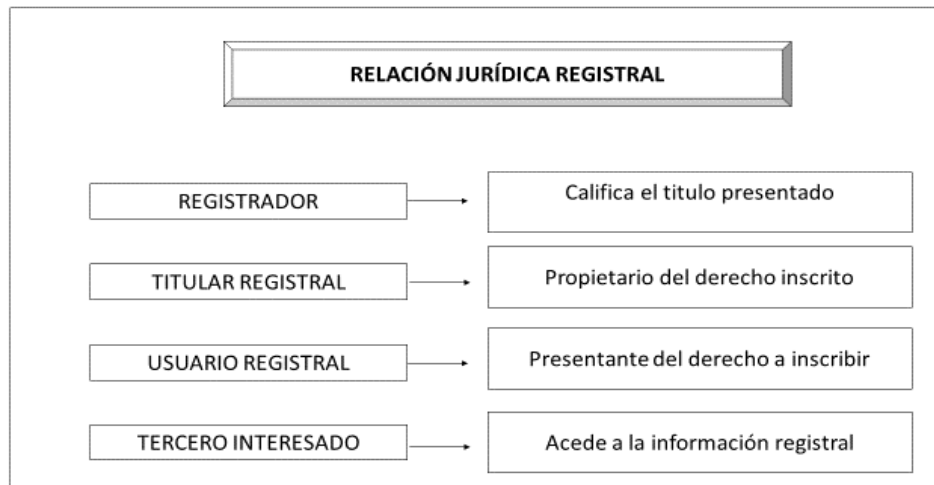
RELACIÓN JURÍDICA REGISTRAL

REGISTRADOR

Califica el titulo presentado

TITULAR REGISTRAL

Propietario del derecho inscrito

USUARIO REGISTRAL

Presentante del derecho a inscribir

TERCERO INTERESADO

Acede a la información registral